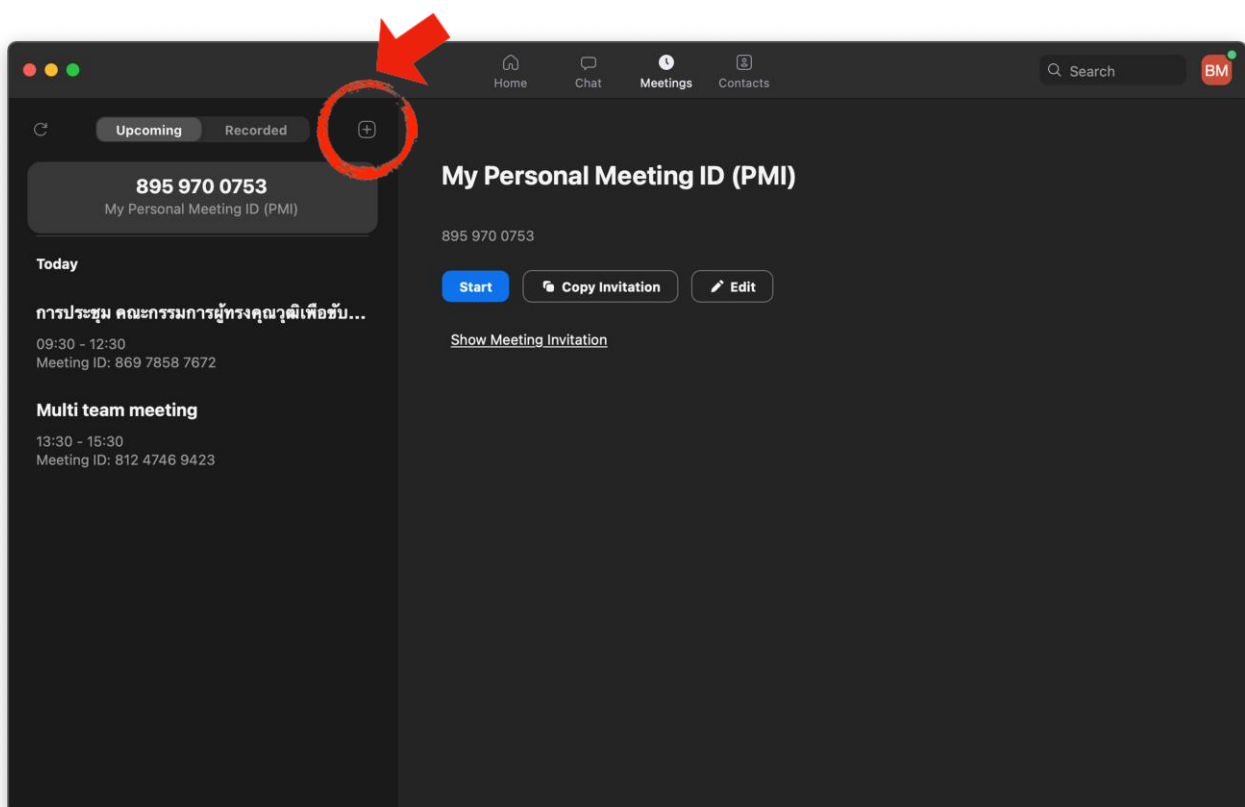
Home
Chat
Meetings
Contacts
Search
BM

Upcoming
Recorded

895 970 0753
My Personal Meeting ID (PMI)

Today

การประชุม คณะกรรมการผู้ทรงคุณวุฒิเพื่อขับ...
09:30 - 12:30
Meeting ID: 869 7858 7672

Multi team meeting
13:30 - 15:30
Meeting ID: 812 4746 9423

My Personal Meeting ID (PMI)

895 970 0753

Start
Copy Invitation
Edit

Show Meeting Invitation